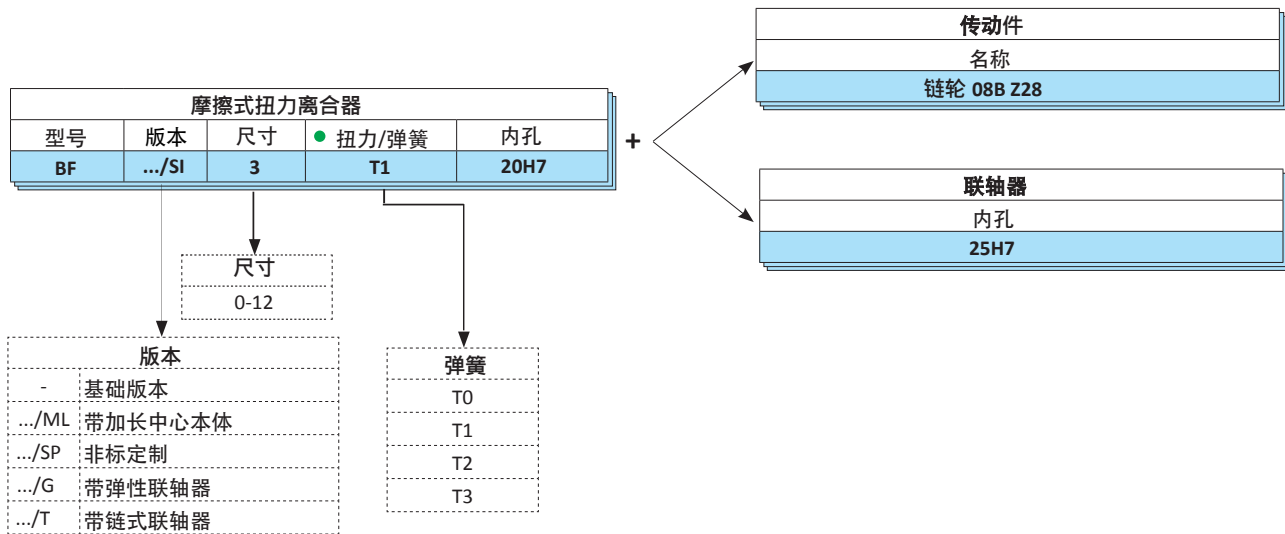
摩擦式扭力离合器

| 型号 | 版本 | 尺寸 | ● 扭力/弹簧 | 内孔 |
|---|---|---|---|---|
| BF | .../SI | 3 | T1 | 20H7 |

+

传动件

| 名称 |
|---|
| 链轮 08B Z28 |

联轴器

| 内孔 |
|---|
| 25H7 |

尺寸

| 0-12 |
|---|

版本

| - | 基础版本 |
|---|---|
| .../ML | 带加长中心本体 |
| .../SP | 非标定制 |
| .../G | 带弹性联轴器 |
| .../T | 带链式联轴器 |

弹簧

| T0 |
|---|
| T1 |
| T2 |
| T3 |